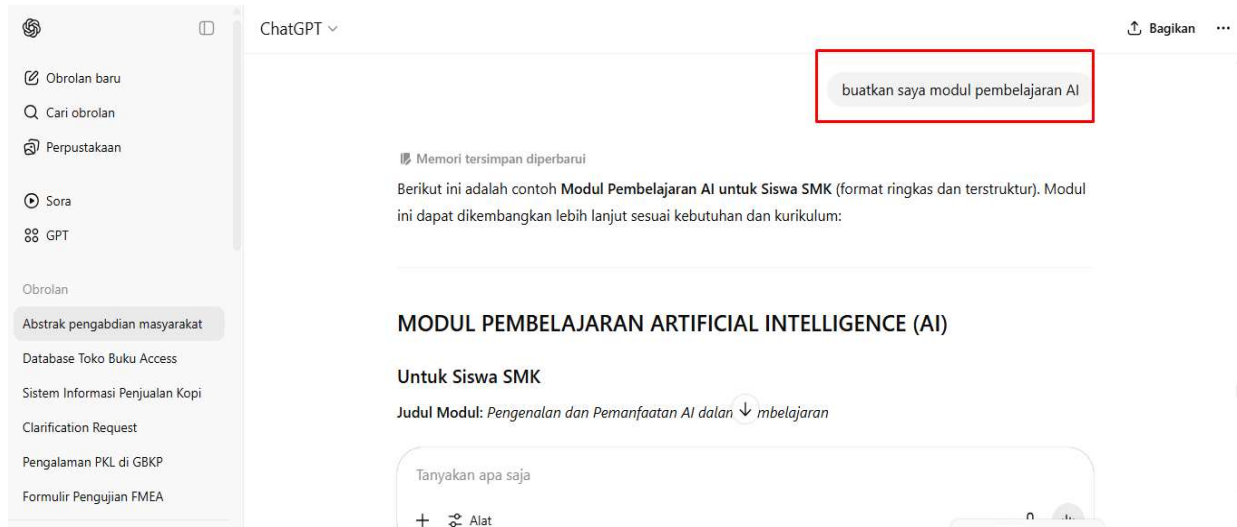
Obrolan baru
Cari obrolan
Perpustakaan

Sora
GPT

Obrolan
Abstrak pengabdian masyarakat
Database Toko Buku Access
Sistem Informasi Penjualan Kopi
Clarification Request
Pengalaman PKL di GBKP
Formulir Pengujian FMEA

ChatGPT

Bagikan ···

buatkan saya modul pembelajaran AI

Memori tersimpan diperbarui

Berikut ini adalah contoh **Modul Pembelajaran AI untuk Siswa SMK** (format ringkas dan terstruktur). Modul ini dapat dikembangkan lebih lanjut sesuai kebutuhan dan kurikulum:

MODUL PEMBELAJARAN ARTIFICIAL INTELLIGENCE (AI)

Untuk Siswa SMK

**Judul Modul:** *Pengenalan dan Pemanfaatan AI dalam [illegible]mbelajaran*

Tanyakan apa saja

+ Alat